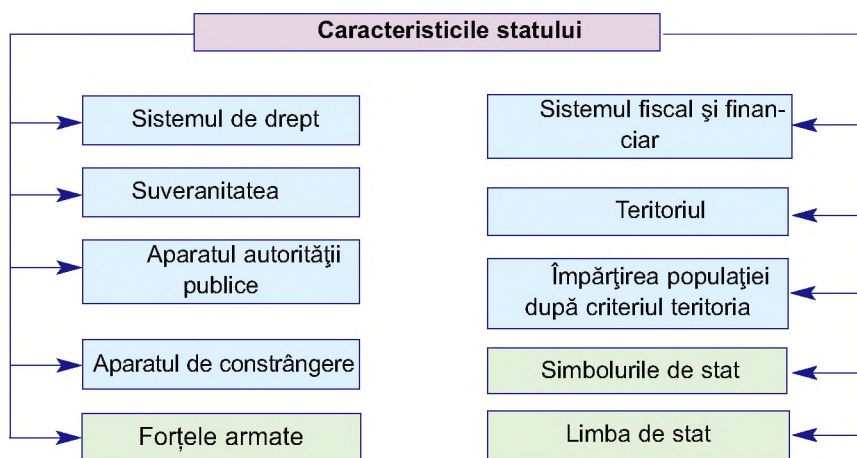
Caracteristicile statului

Sistemul de drept

Suveranitatea

Aparatul autorităţii publice

Aparatul de constrângere

Forţele armate

Sistemul fiscal şi financiar

Teritoriul

Împărţirea populaţiei după criteriul teritoria

Simbolurile de stat

Limba de stat